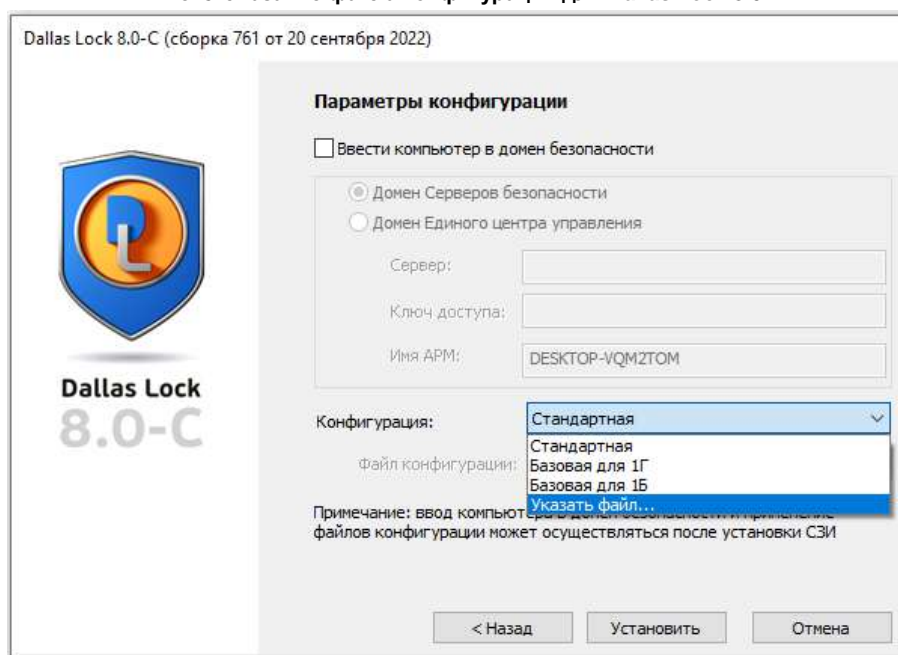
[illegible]

Dallas Lock 8.0-C (сборка 761 от 20 сентября 2022)

Dallas Lock
8.0-C

Параметры конфигурации

Ввести компьютер в домен безопасности

Домен Серверов безопасности
Домен Единого центра управления

Сервер:
Ключ доступа:
Имя АРМ: DESKTOP-VQM2TOM

Конфигурация: Стандартная

Файл конфигурации:

Стандартная
Базовая для 1Г
Базовая для 1Б
Указать файл...

Примечание: ввод компьют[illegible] файлов конфигурации может осуществляться после установки СЗИ

< Назад
Установить
Отмена